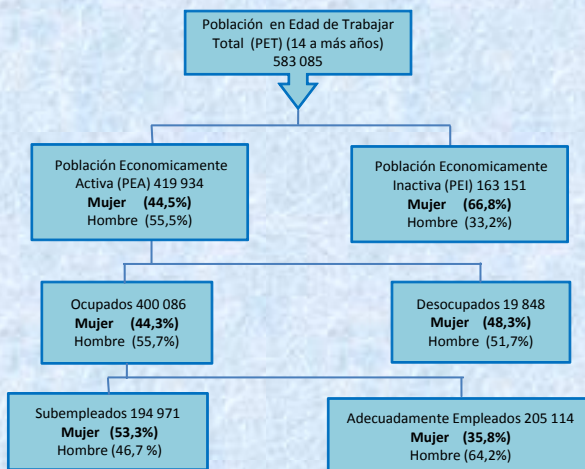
Población en Edad de Trabajar Total (PET) (14 a más años) 583 085

Población Economicamente Activa (PEA) 419 934
**Mujer (44,5%)**
Hombre (55,5%)

Población Economicamente Inactiva (PEI) 163 151
**Mujer (66,8%)**
Hombre (33,2%)

Ocupados 400 086
**Mujer (44,3%)**
Hombre (55,7%)

Desocupados 19 848
**Mujer (48,3%)**
Hombre (51,7%)

Subempleados 194 971
**Mujer (53,3%)**
Hombre (46,7 %)

Adecuadamente Empleados 205 114
**Mujer (35,8%)**
Hombre (64,2%)